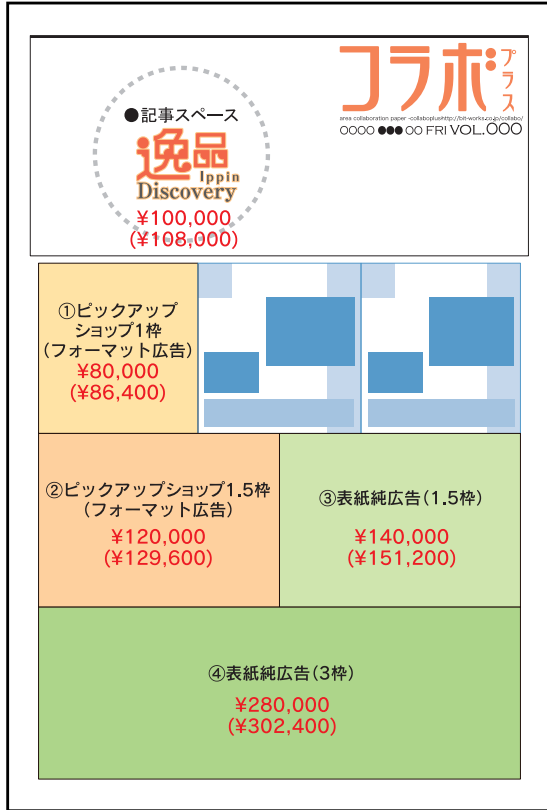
コラボ プラス
area collaboration paper -collaboplus http://bit-works.co.jp/collabo/
○○○○ ●●● ○○ FRI VOL.○○○

●記事スペース
逸品 Ippin Discovery
¥100,000
(¥108,000)

①ピックアップショップ1枠
(フォーマット広告)
¥80,000
(¥86,400)

②ピックアップショップ1.5枠
(フォーマット広告)
¥120,000
(¥129,600)

③表紙純広告(1.5枠)
¥140,000
(¥151,200)

④表紙純広告(3枠)
¥280,000
(¥302,400)